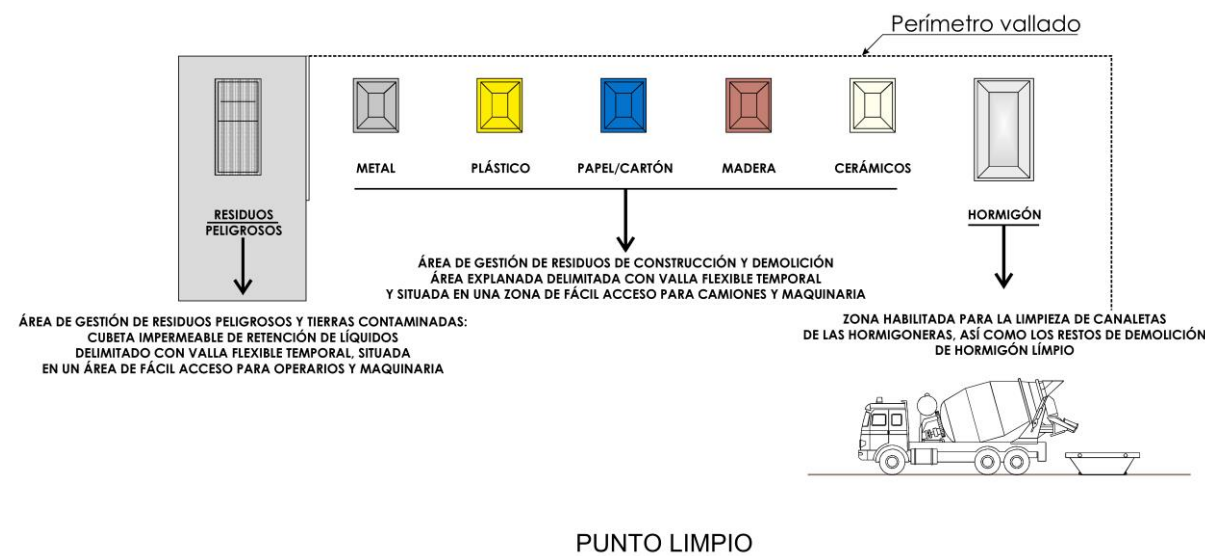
Perímetro vallado

RESIDUOS PELIGROSOS

METAL

PLÁSTICO

PAPEL/CARTÓN

MADERA

CERÁMICOS

HORMIGÓN

ÁREA DE GESTIÓN DE RESIDUOS DE CONSTRUCCIÓN Y DEMOLICIÓN
ÁREA EXPLANADA DELIMITADA CON VALLA FLEXIBLE TEMPORAL
Y SITUADA EN UNA ZONA DE FÁCIL ACCESO PARA CAMIONES Y MAQUINARIA

ÁREA DE GESTIÓN DE RESIDUOS PELIGROSOS Y TIERRAS CONTAMINADAS:
CUBETA IMPERMEABLE DE RETENCIÓN DE LÍQUIDOS
DELIMITADO CON VALLA FLEXIBLE TEMPORAL, SITUADA
EN UN ÁREA DE FÁCIL ACCESO PARA OPERARIOS Y MAQUINARIA

ZONA HABILITADA PARA LA LIMPIEZA DE CANALETAS
DE LAS HORMIGONERAS, ASÍ COMO LOS RESTOS DE DEMOLICIÓN
DE HORMIGÓN LÍMPIO

PUNTO LIMPIO